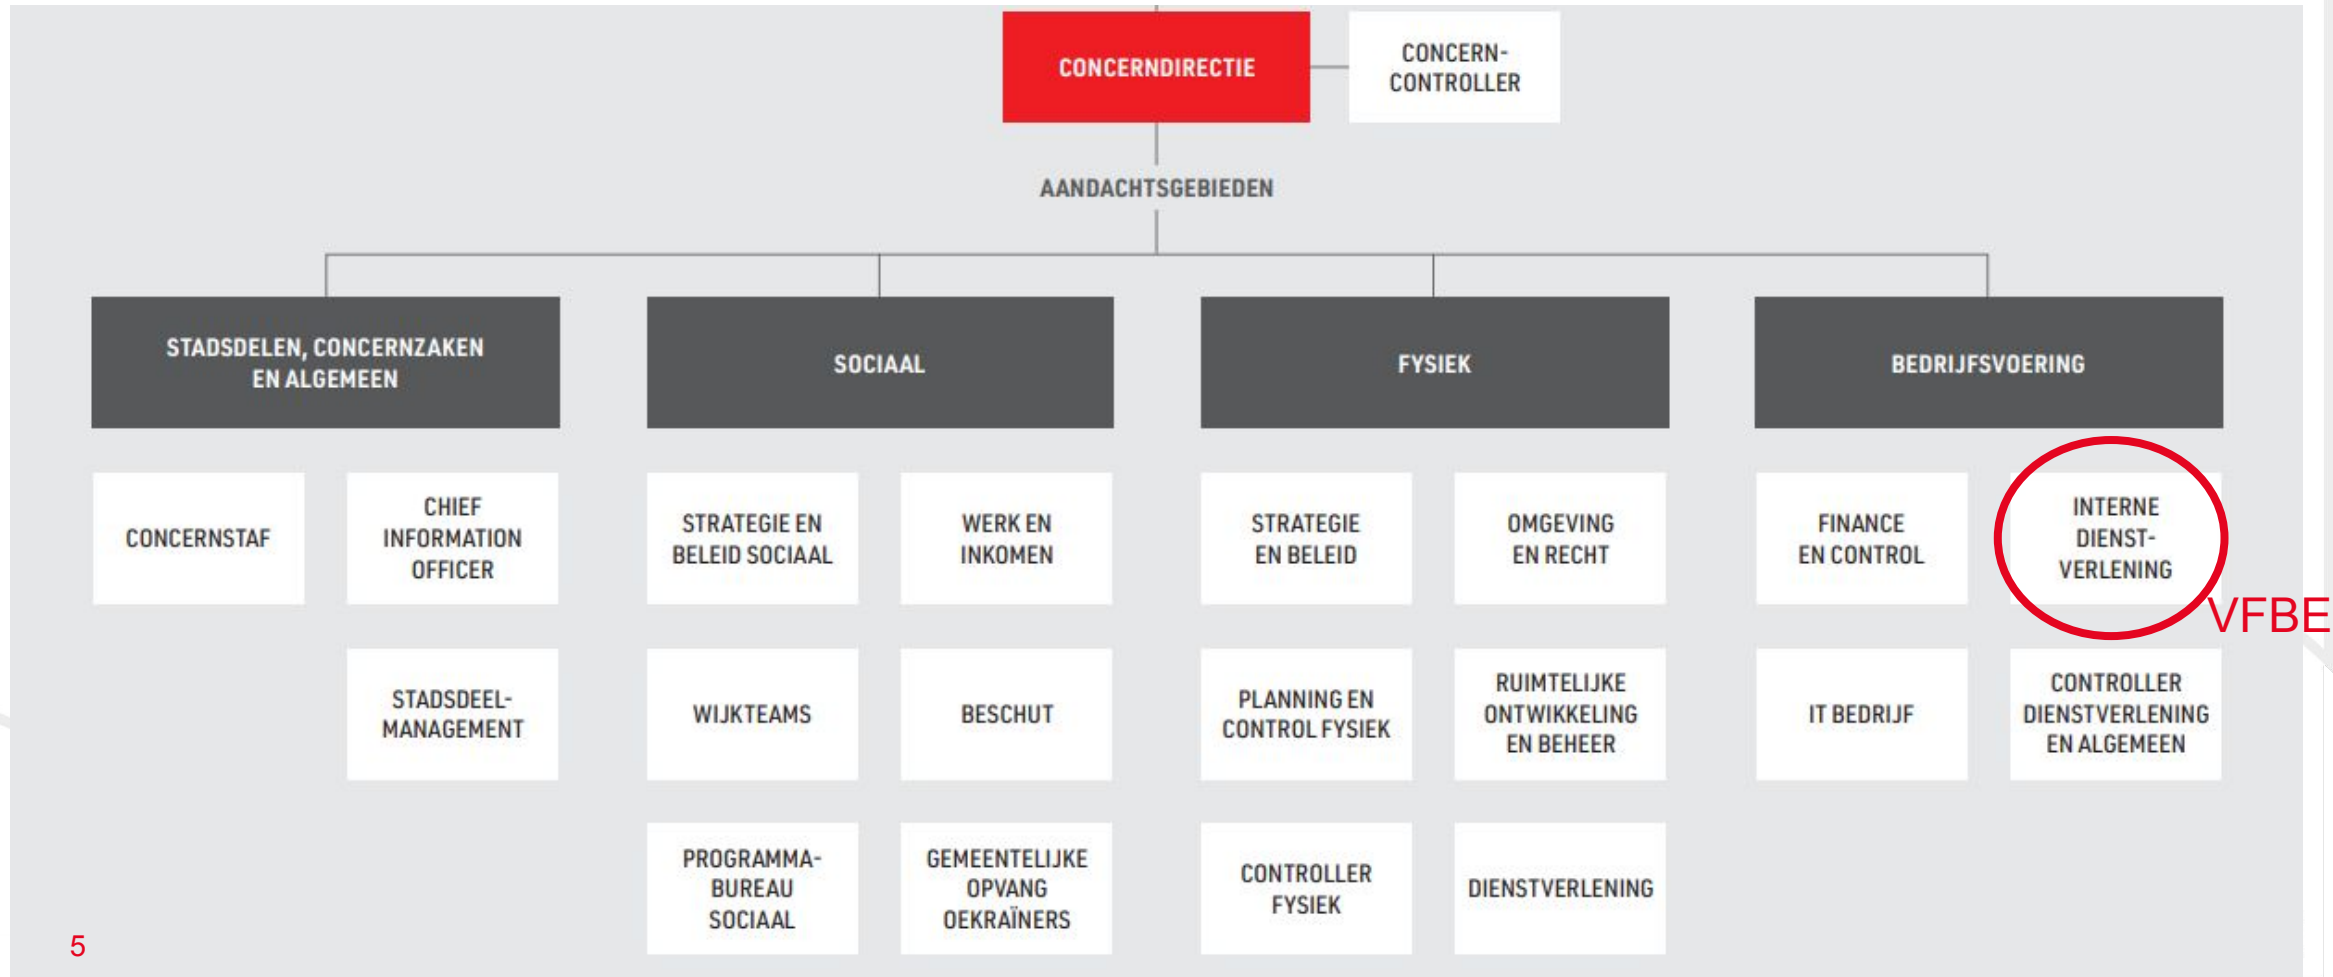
CONCERNDIRECTIE

CONCERN-CONTROLLER

AANDACHTSGEBIEDEN

STADSDELEN, CONCERNZAKEN EN ALGEMEEN

SOCIAAL

FYSIEK

BEDRIJFSVOERING

CONCERNSTAF

CHIEF INFORMATION OFFICER

STADSDEEL-MANAGEMENT

STRATEGIE EN BELEID SOCIAAL

WERK EN INKOMEN

WIJKTEAMS

BESCHUT

PROGRAMMA-BUREAU SOCIAAL

GEMEENTELIJKE OPVANG OEKRAÏNERS

STRATEGIE EN BELEID

OMGEVING EN RECHT

PLANNING EN CONTROL FYSIEK

RUIMTELIJKE ONTWIKKELING EN BEHEER

CONTROLLER FYSIEK

DIENSTVERLENING

FINANCE EN CONTROL

INTERNE DIENST-VERLENING

VFBE

IT BEDRIJF

CONTROLLER DIENSTVERLENING EN ALGEMEEN

5